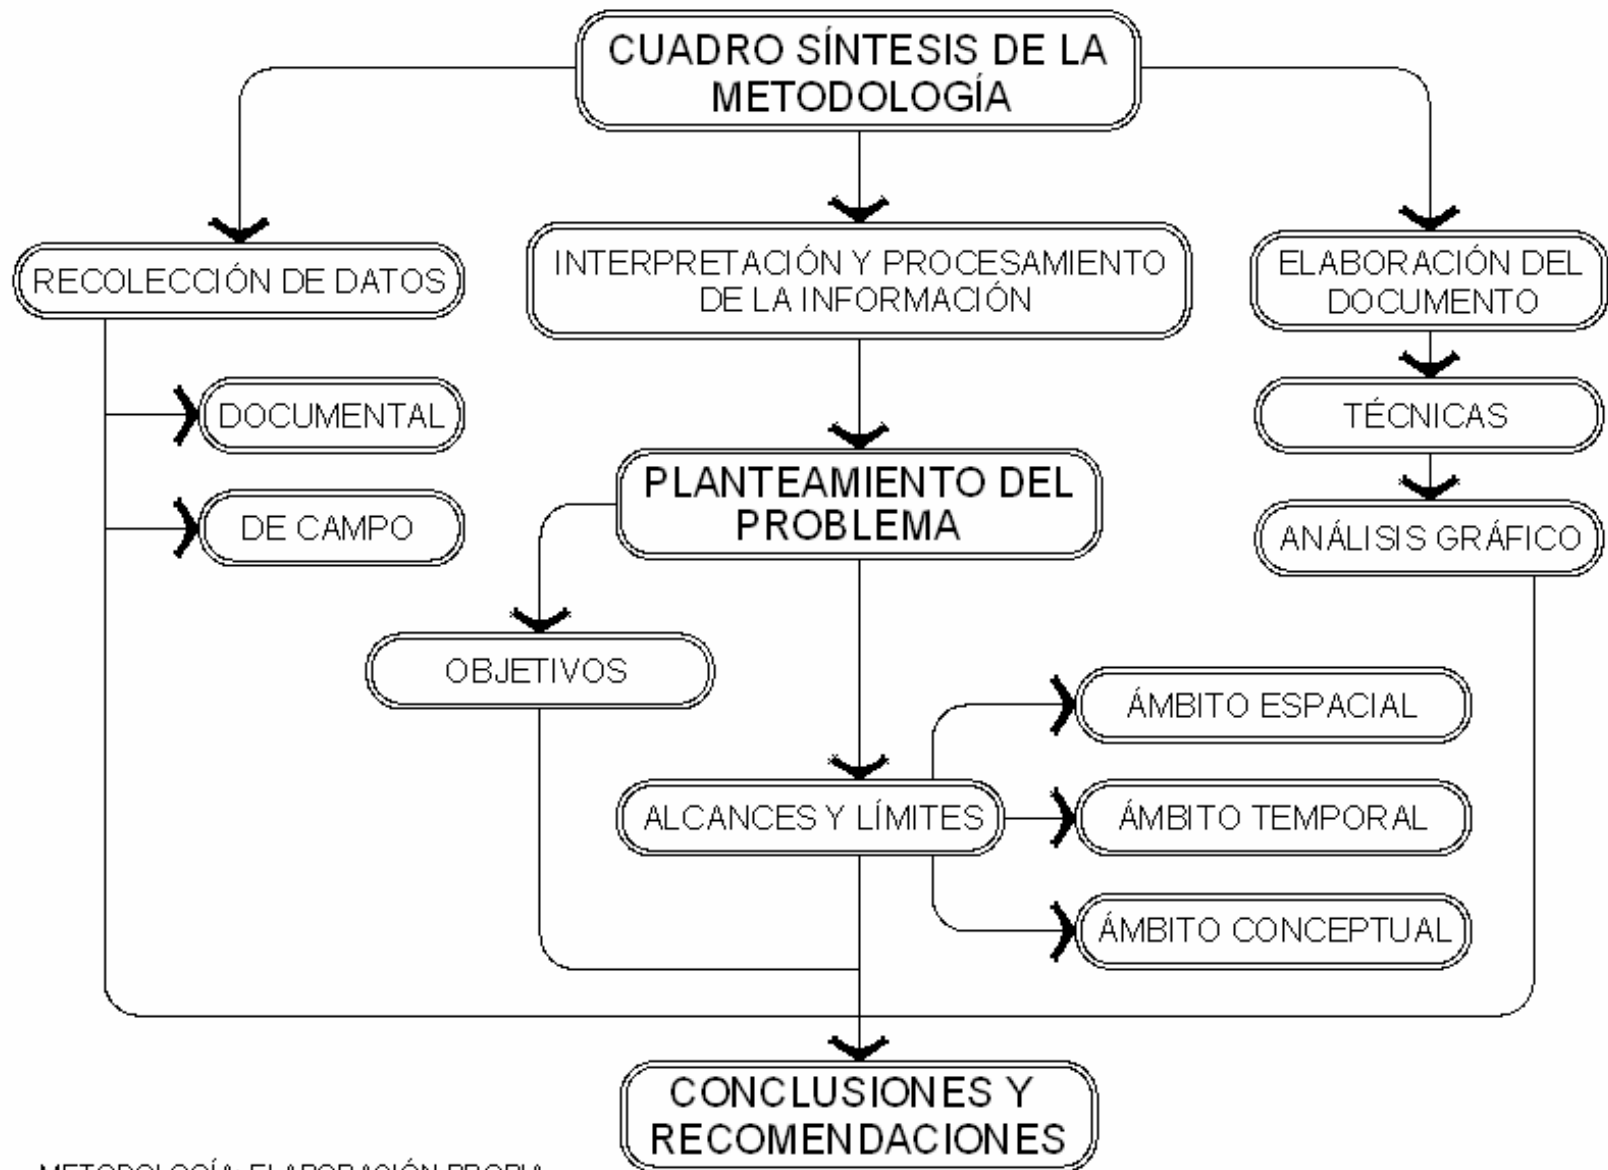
CUADRO SÍNTESIS DE LA METODOLOGÍA

RECOLECCIÓN DE DATOS

INTERPRETACIÓN Y PROCESAMIENTO DE LA INFORMACIÓN

ELABORACIÓN DEL DOCUMENTO

DOCUMENTAL

DE CAMPO

TÉCNICAS

ANÁLISIS GRÁFICO

PLANTEAMIENTO DEL PROBLEMA

OBJETIVOS

ÁMBITO ESPACIAL

ALCANCES Y LÍMITES

ÁMBITO TEMPORAL

ÁMBITO CONCEPTUAL

CONCLUSIONES Y RECOMENDACIONES

METODOLOGÍA. ELABORACIÓN PROPIA